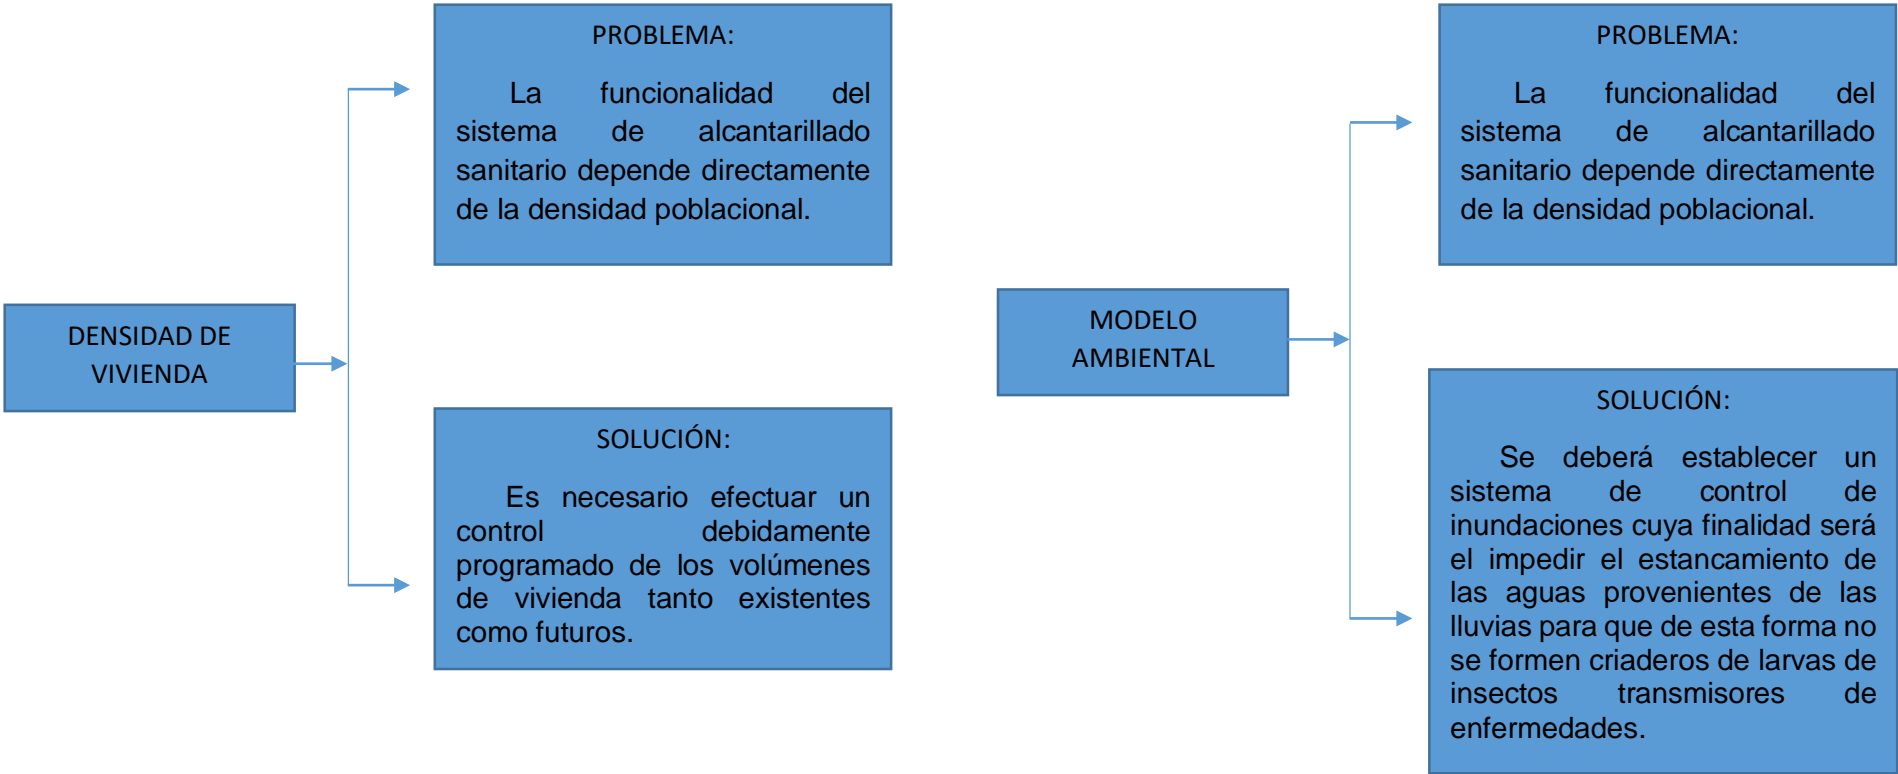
DENSIDAD DE VIVIENDA

PROBLEMA:

La funcionalidad del sistema de alcantarillado sanitario depende directamente de la densidad poblacional.

SOLUCIÓN:

Es necesario efectuar un control debidamente programado de los volúmenes de vivienda tanto existentes como futuros.

MODELO AMBIENTAL

PROBLEMA:

La funcionalidad del sistema de alcantarillado sanitario depende directamente de la densidad poblacional.

SOLUCIÓN:

Se deberá establecer un sistema de control de inundaciones cuya finalidad será el impedir el estancamiento de las aguas provenientes de las lluvias para que de esta forma no se formen criaderos de larvas de insectos transmisores de enfermedades.